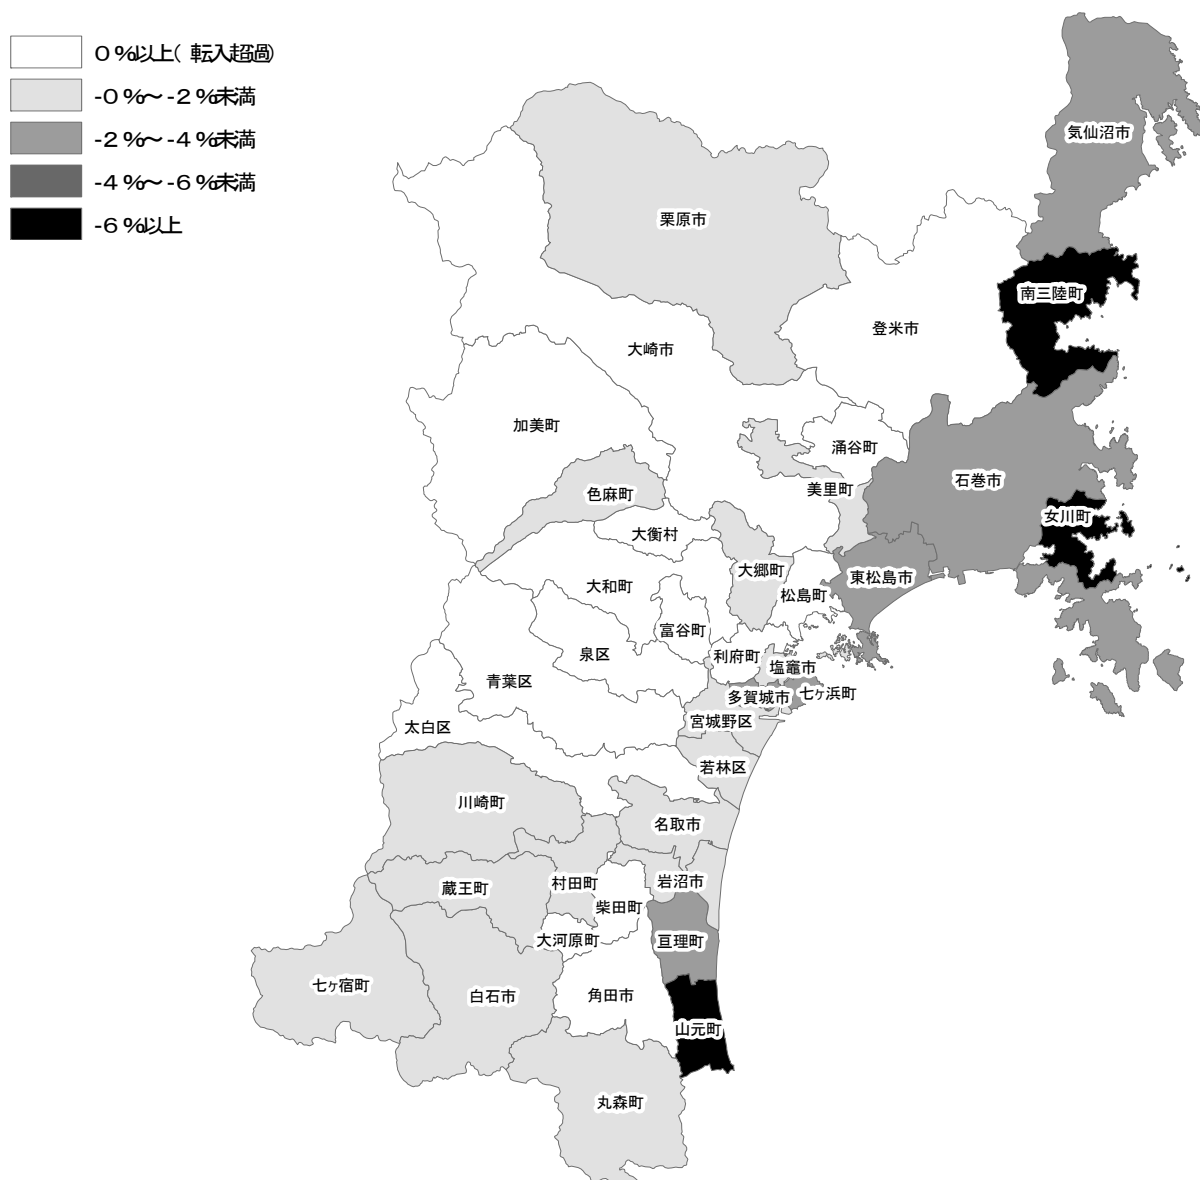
0%以上（転入超過）
-0%～-2%未満
-2%～-4%未満
-4%～-6%未満
-6%以上

気仙沼市
栗原市
南三陸町
登米市
大崎市
加美町
涌谷町
美里町
石巻市
色麻町
女川町
大衡村
大郷町
東松島市
大和町
松島町
富谷町
泉区
利府町
塩竈市
青葉区
多賀城市
七ヶ浜町
宮城野区
太白区
若林区
川崎町
名取市
蔵王町
村田町
岩沼市
柴田町
大河原町
亘理町
七ヶ宿町
白石市
角田市
山元町
丸森町